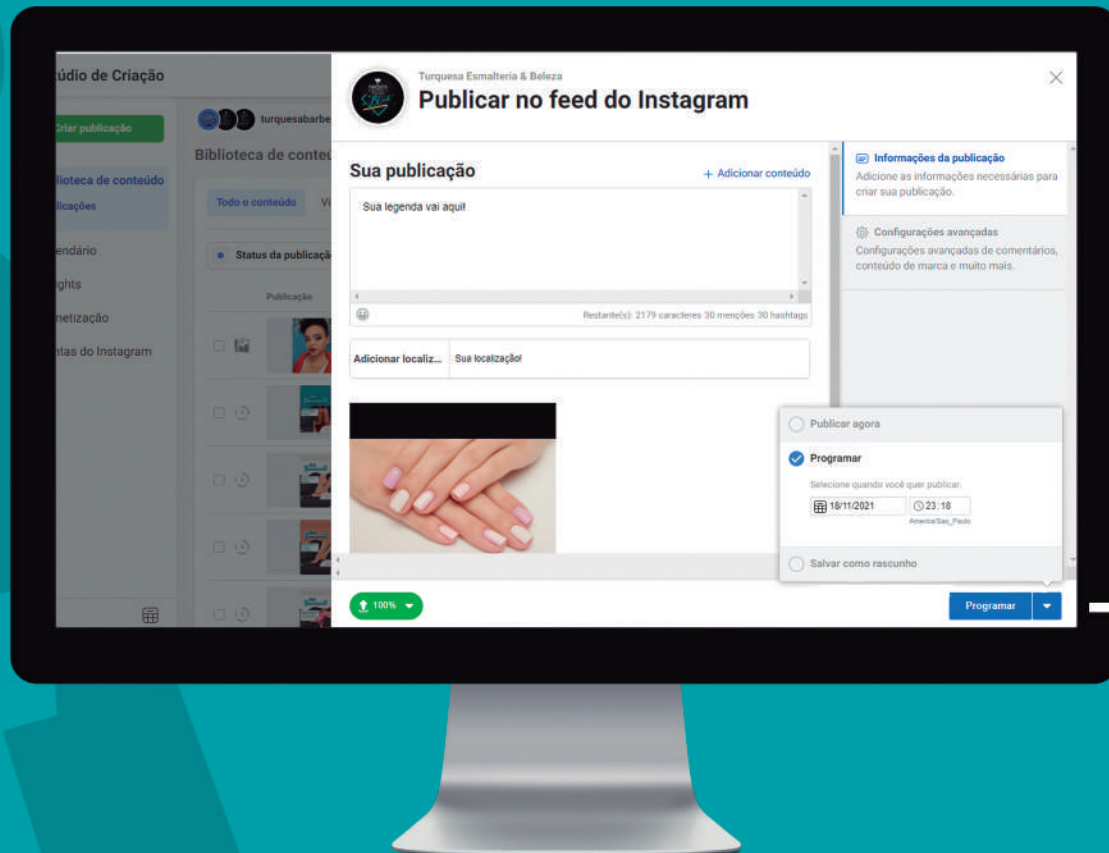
údio de Criação

Criar publicação

turquesabarbe

Biblioteca de conteú

blioteca de conteúdo

licações

Todo o conteúdo

Status da publicaçã

endário

ghts

Publicação

netização

ntas do Instagram

Turquesa Esmalteria & Beleza

Publicar no feed do Instagram

Sua publicação

+ Adicionar conteúdo

Sua legenda vai aqui!

Restante(s): 2179 caracteres 30 menções 30 hashtags

Adicionar localiz...

Sua localização!

Informações da publicação

Adicione as informações necessárias para criar sua publicação.

Configurações avançadas

Configurações avançadas de comentários, conteúdo de marca e muito mais.

Publicar agora

Programar

Selecione quando você quer publicar:

18/11/2021

23:18

America/Sao_Paulo

Salvar como rascunho

100%

Programar